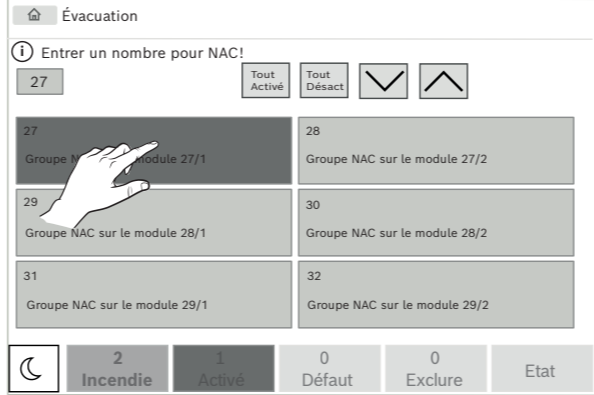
Évacuation

Entrer un nombre pour NAC!

27

Tout Activé

Tout Désact

27
Groupe N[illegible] module 27/1

28
Groupe NAC sur le module 27/2

29
Groupe NAC sur le module 28/1

30
Groupe NAC sur le module 28/2

31
Groupe NAC sur le module 29/1

32
Groupe NAC sur le module 29/2

2
Incendie

1
Activé

0
Défaut

0
Exclure

Etat